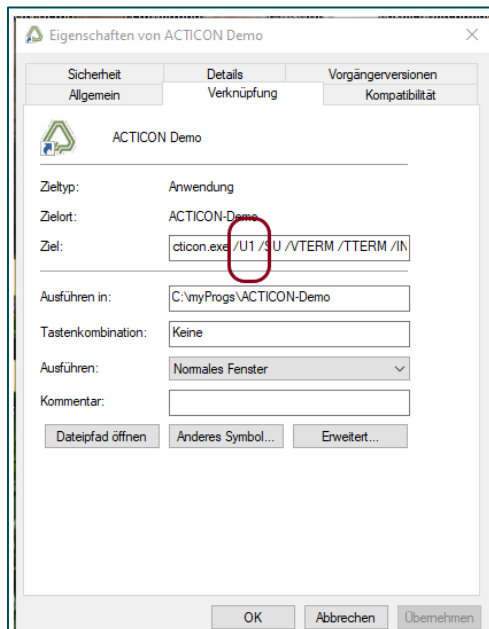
Eigenschaften von ACTICON Demo

| Sicherheit | Details | Vorgängerversionen |
|---|---|---|
| Allgemein | Verknüpfung | Kompatibilität |

ACTICON Demo

Zieltyp: Anwendung

Zielort: ACTICON-Demo

Ziel: cticon.exe /U1 /SU /VTERM /TTERM /IN

Ausführen in: C:\myProgs\ACTICON-Demo

Tastenkombination: Keine

Ausführen: Normales Fenster

Kommentar:

Dateipfad öffnen | Anderes Symbol... | Erweitert...

OK | Abbrechen | Übernehmen